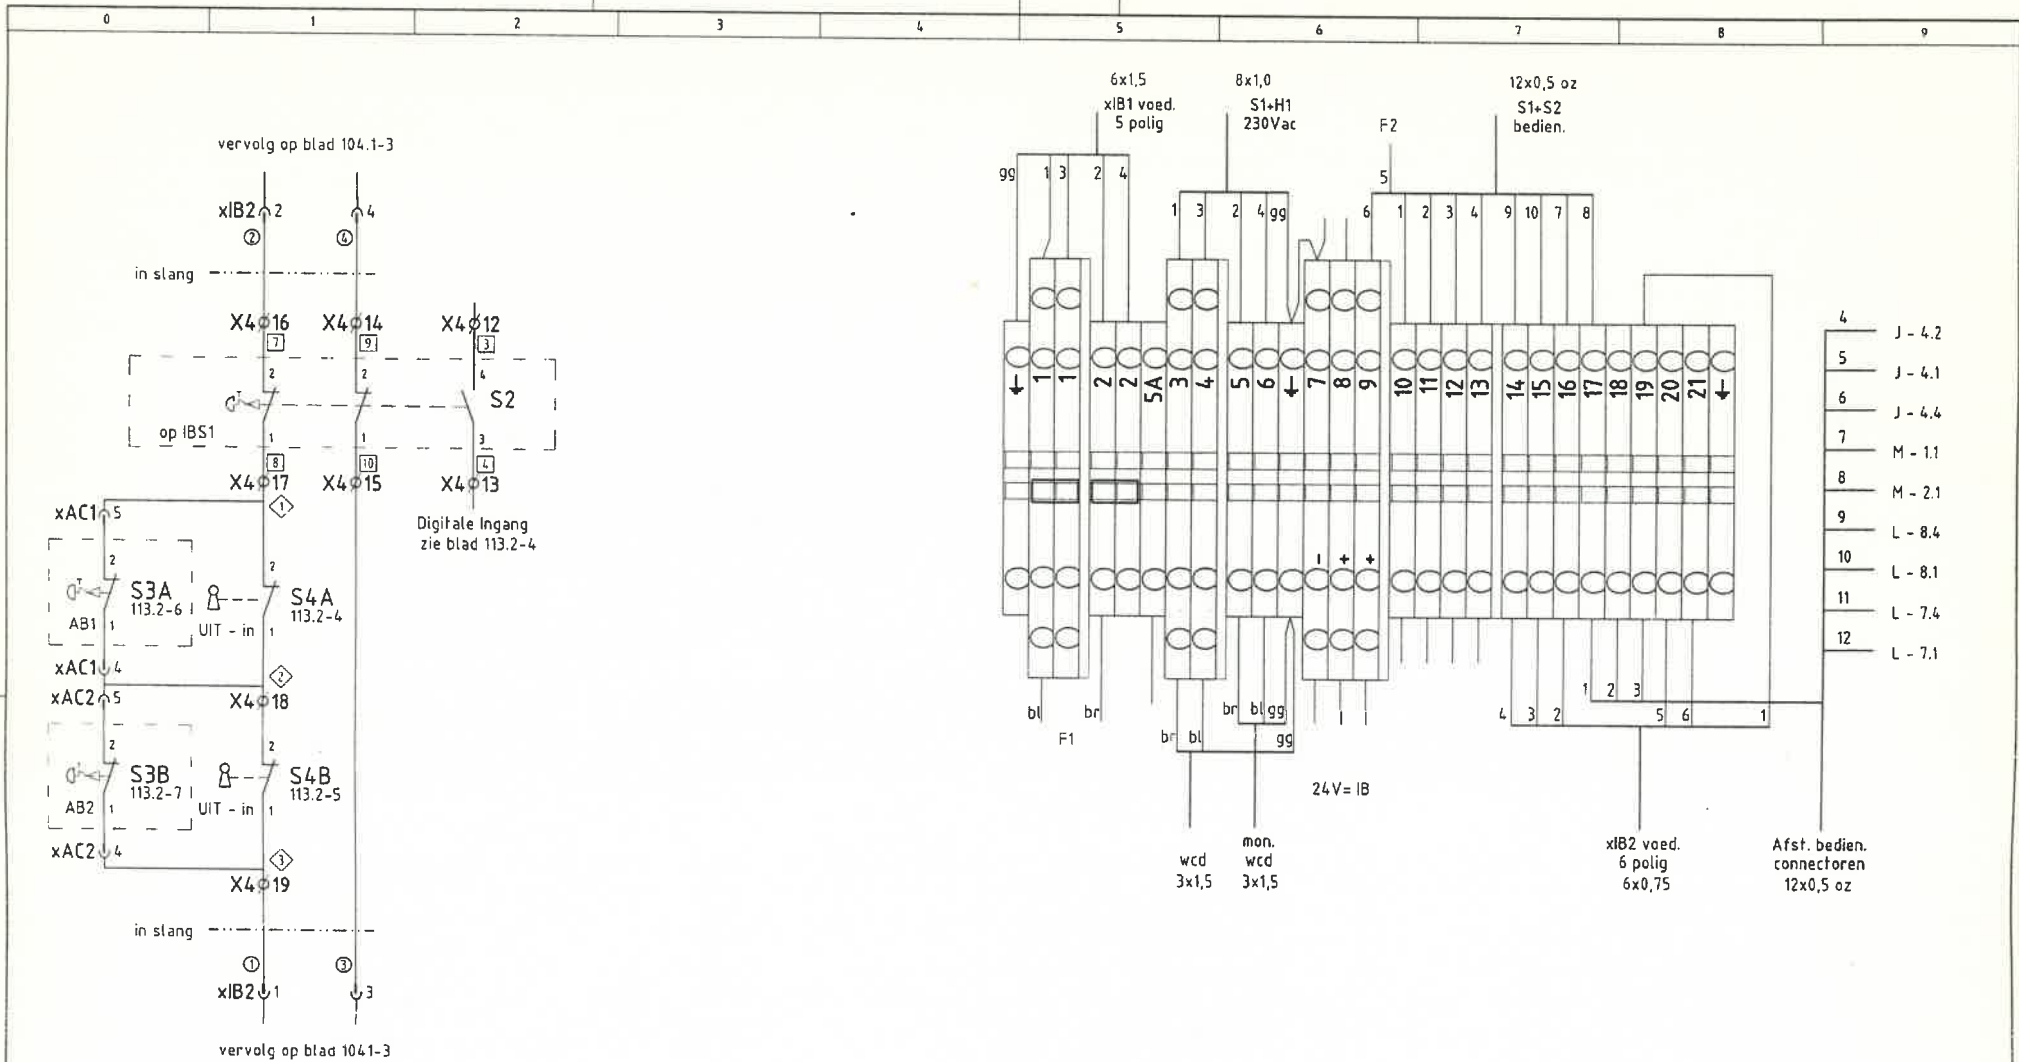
0 1 2 3 4 5 6 7 8 9

vervolg op blad 104.1-3

xIB2 2
②
4
④

in slang

X4 16
7
X4 14
9
X4 12
3

2
2
4
S2
op IBS1
1
1
3
8
10
4
X4 17
X4 15
X4 13

Digitale Ingang
zie blad 113.2-4

xAC1 5
①
2
2
S3A
113.2-6
S4A
113.2-4
AB1 1
UIT - in 1
xAC1 4
②
xAC2 5
X4 18
2
2
S3B
113.2-7
S4B
113.2-5
AB2 1
UIT - in 1
xAC2 4
③
X4 19

in slang

①
③
xIB2 1
3

vervolg op blad 1041-3

6x1,5
xIB1 voed.
5 polig

8x1,0
S1+H1
230Vac

F2

12x0,5 oz
S1+S2
bedien.

gg 1 3 2 4
1 3 2 4 gg
5
6 1 2 3 4 9 10 7 8

1 1 2 2 5A 3 4 5 6 7 8 9 10 11 12 13 14 15 16 17 18 19 20 21

- + +

bl br
F1
br bl gg
br bl
gg

1 2 3
4 3 2
5 6
1

24V= IB

wcd
3x1,5

mon.
wcd
3x1,5

xIB2 voed.
6 polig
6x0,75

Afst. bedien.
connectoren
12x0,5 oz

4 J - 4.2
5 J - 4.1
6 J - 4.4
7 M - 1.1
8 M - 2.1
9 L - 8.4
10 L - 8.1
11 L - 7.4
12 L - 7.1